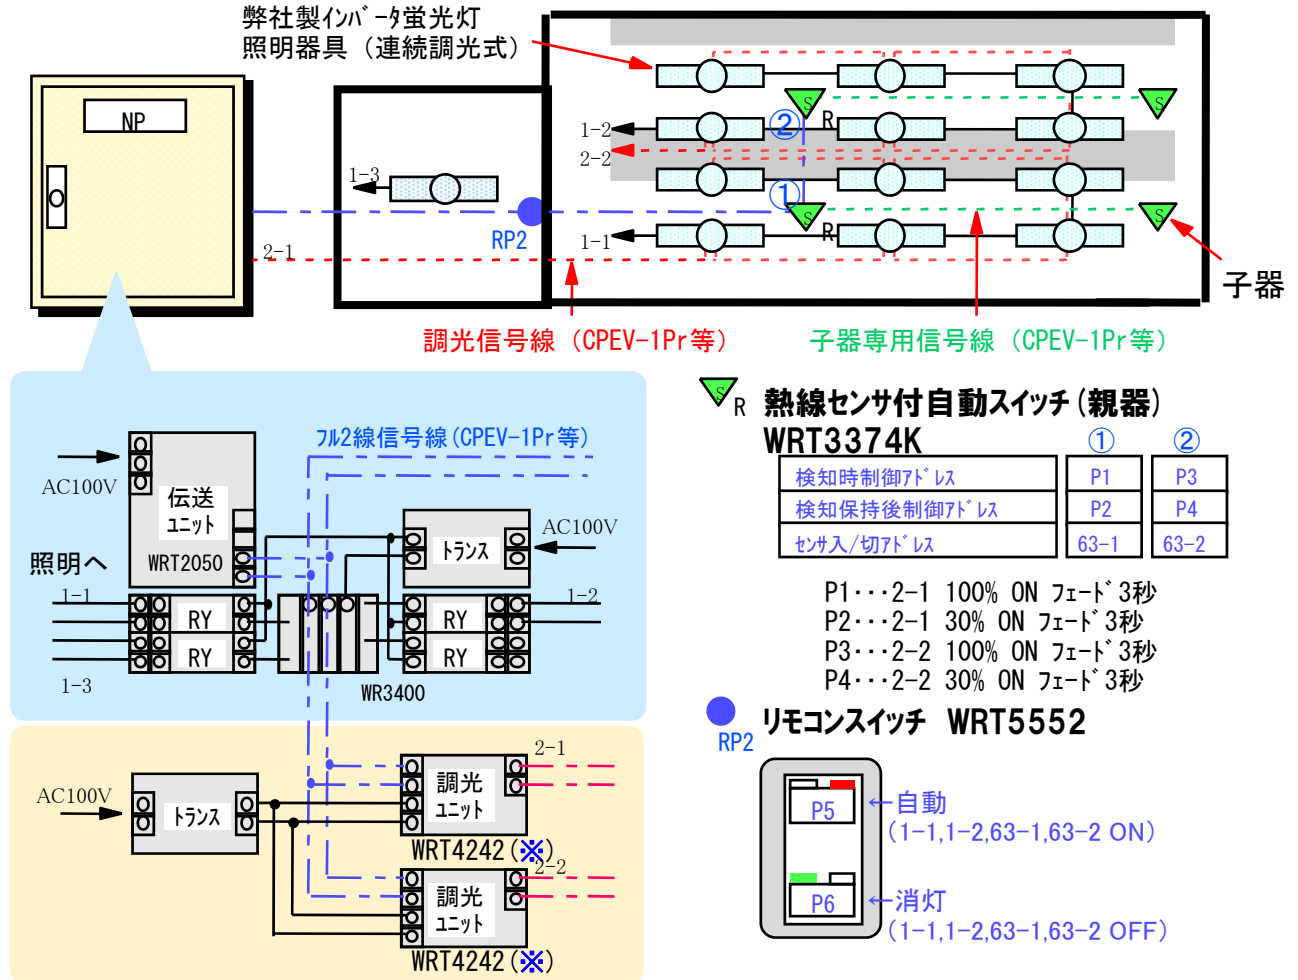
弊社製ｲﾝﾊﾞｰﾀ蛍光灯
照明器具（連続調光式）

NP

1-3
RP2
2-1

1-2
2-2
②
R
①
1-1
R
子器

調光信号線（CPEV-1Pr等）
子器専用信号線（CPEV-1Pr等）

AC100V
伝送
ﾕﾆｯﾄ
WRT2050
照明へ
1-1
RY
RY
1-3
ﾌﾙ2線信号線（CPEV-1Pr等）
ﾄﾗﾝｽ
AC100V
1-2
RY
RY
WR3400

AC100V
ﾄﾗﾝｽ
2-1
調光
ﾕﾆｯﾄ
WRT4242（※）
2-2
調光
ﾕﾆｯﾄ
WRT4242（※）

R 熱線センサ付自動スイッチ（親器）
WRT3374K

| | ① | ② |
|---|---|---|
| 検知時制御ｱﾄﾞﾚｽ | P1 | P3 |
| 検知保持後制御ｱﾄﾞﾚｽ | P2 | P4 |
| ｾﾝｻ入/切ｱﾄﾞﾚｽ | 63-1 | 63-2 |

P1･･･2-1 100% ON ﾌｪｰﾄﾞ3秒
P2･･･2-1 30% ON ﾌｪｰﾄﾞ3秒
P3･･･2-2 100% ON ﾌｪｰﾄﾞ3秒
P4･･･2-2 30% ON ﾌｪｰﾄﾞ3秒

RP2 リモコンスイッチ WRT5552

P5 ←自動
（1-1,1-2,63-1,63-2 ON）
P6 ←消灯
（1-1,1-2,63-1,63-2 OFF）